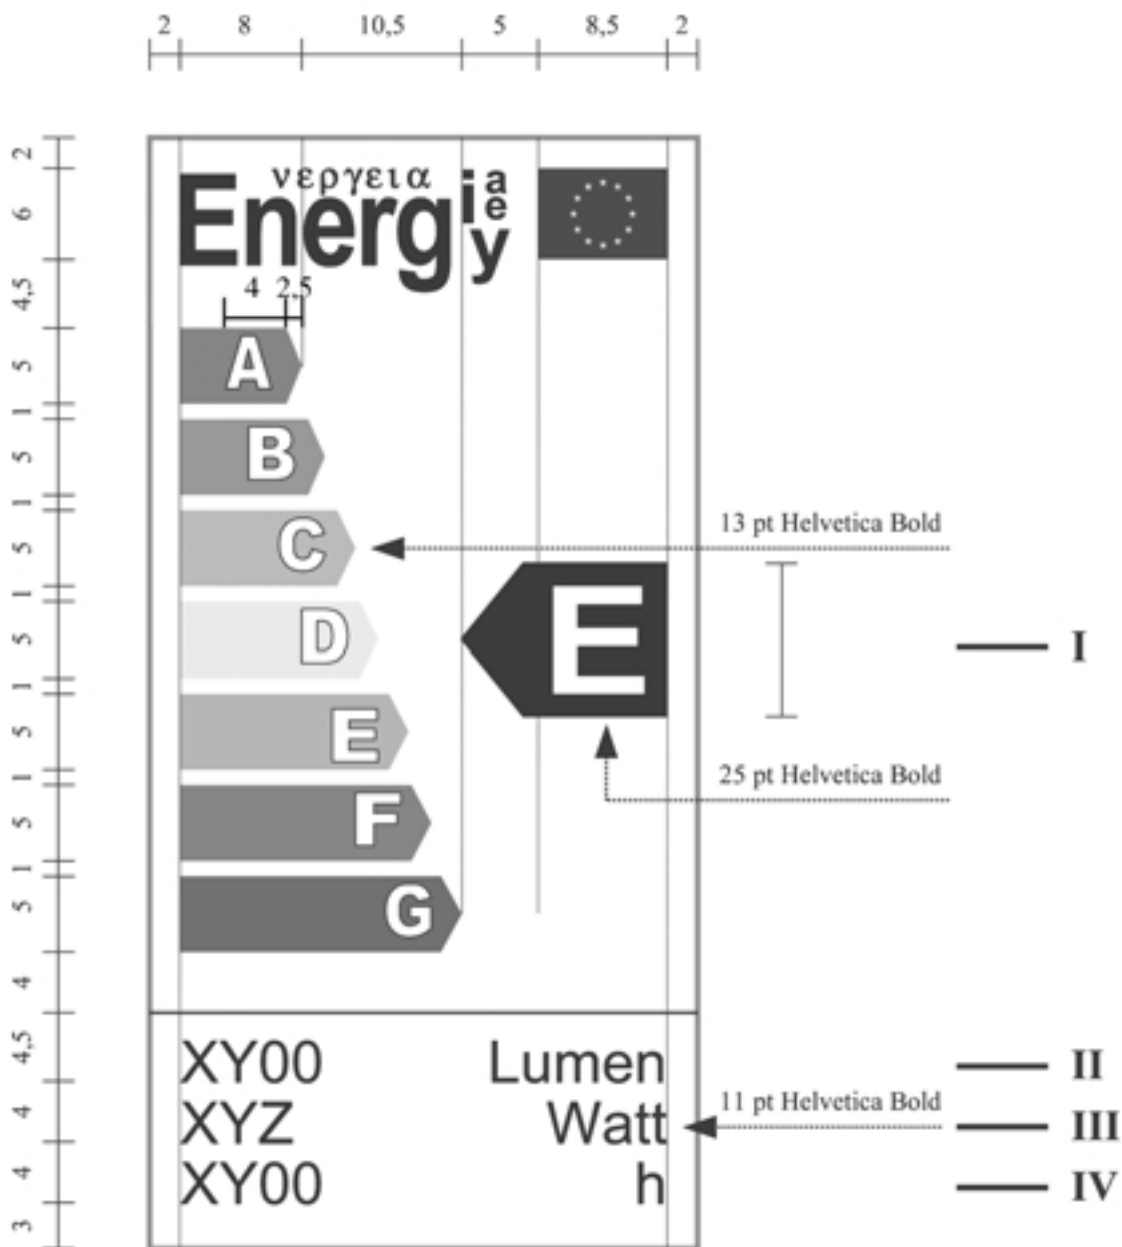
2 8 10,5 5 8,5 2

2 6 4,5 5 1 5 1 5 1 5 1 5 1 5 1 5 1 5 4 4,5 4 4 3

νεργεια
Energ ia e y

4 2,5

A
B
C
D
E
F
G

E

13 pt Helvetica Bold

I

25 pt Helvetica Bold

XY00 Lumen
XYZ Watt
XY00 h

11 pt Helvetica Bold

II
III
IV